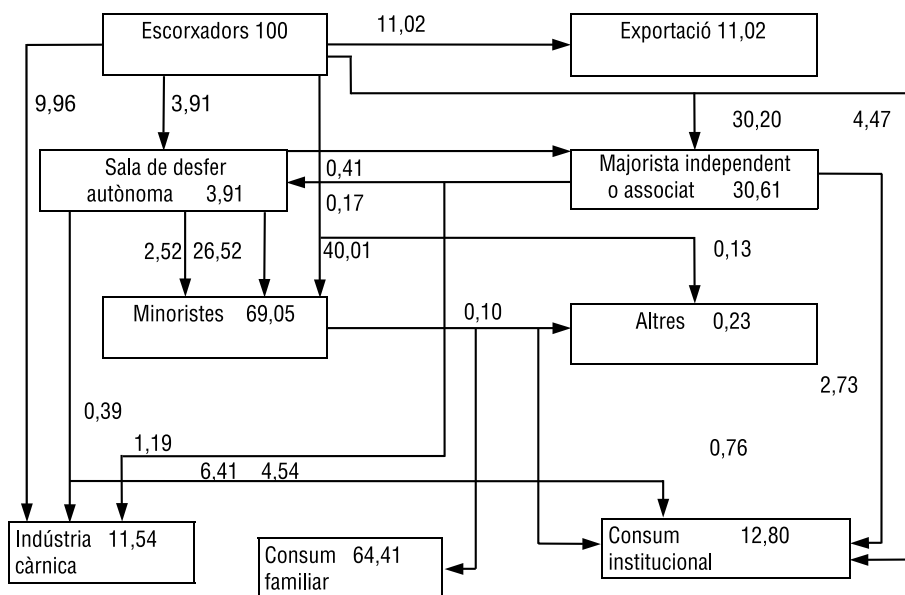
Escorxadors 100

11,02

Exportació 11,02

9,96

3,91

30,20

4,47

Sala de desfer autònoma 3,91

0,41

0,17

Majorista independent o associat 30,61

2,52

26,52

40,01

0,13

Minoristes 69,05

0,10

Altres 0,23

2,73

0,39

1,19

0,76

6,41

4,54

Indústria càrnica 11,54

Consum familiar 64,41

Consum institucional 12,80